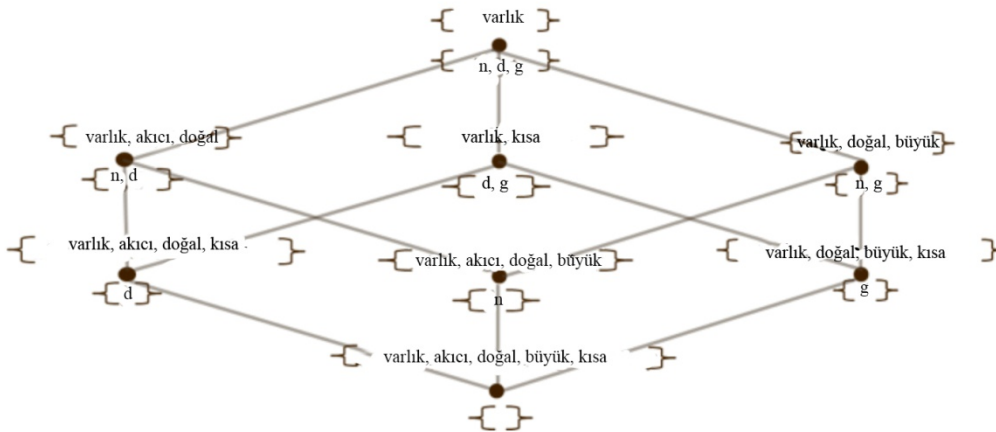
{ varlık }
{ n, d, g }

{ varlık, akıcı, doğal }
{ n, d }

{ varlık, kısa }
{ d, g }

{ varlık, doğal, büyük }
{ n, g }

{ varlık, akıcı, doğal, kısa }
{ d }

{ varlık, akıcı, doğal, büyük }
{ n }

{ varlık, doğal, büyük, kısa }
{ g }

{ varlık, akıcı, doğal, büyük, kısa }
{ }